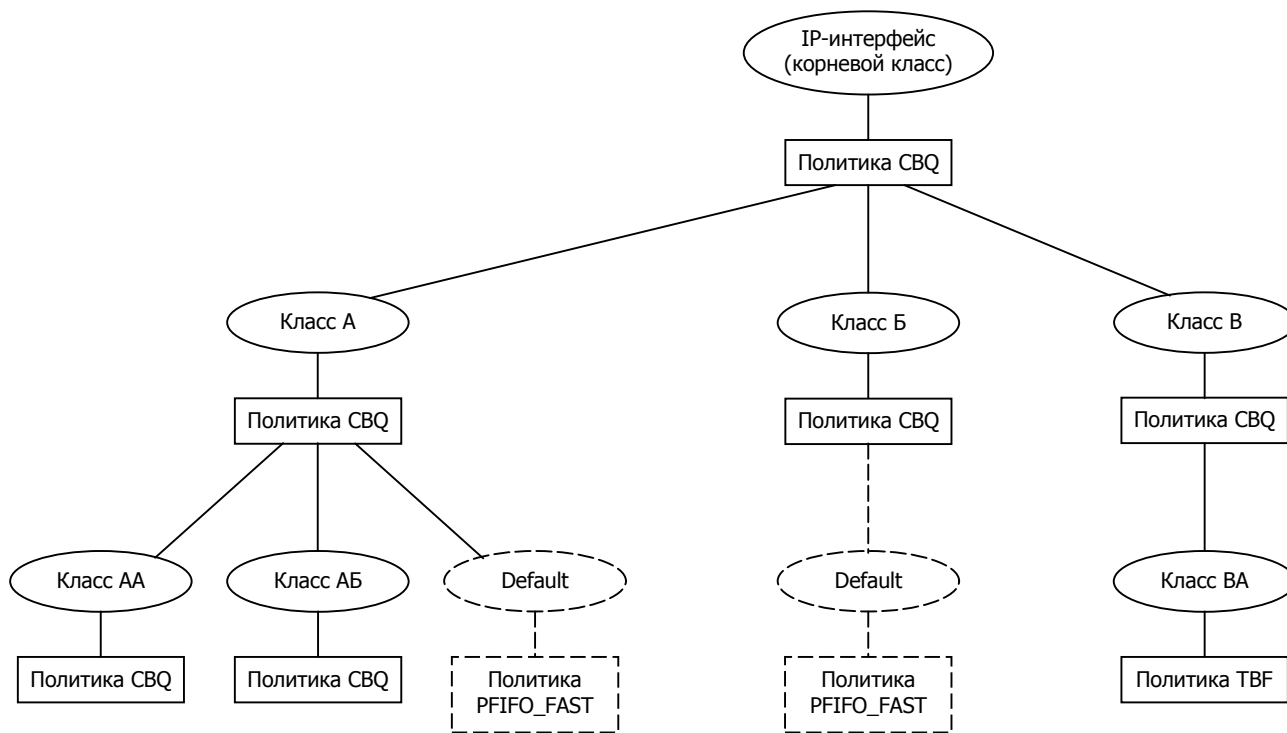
IP-интерфейс (корневой класс)

Политика CBQ

Класс А

Класс Б

Класс В

Политика CBQ

Политика CBQ

Политика CBQ

Класс АА

Класс АБ

Default

Default

Класс ВА

Политика CBQ

Политика CBQ

Политика PFIFO_FAST

Политика PFIFO_FAST

Политика TBF